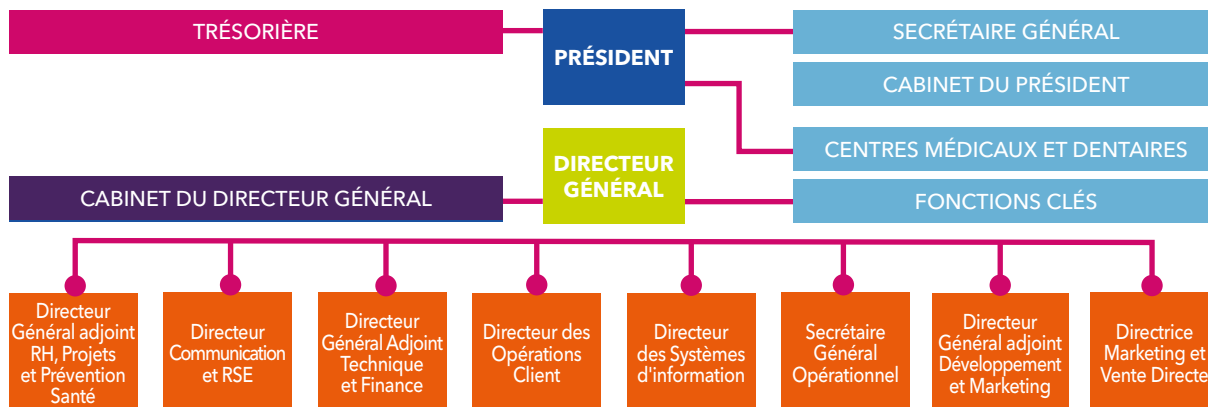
TRÉSORIÈRE

PRÉSIDENT

SECRÉTAIRE GÉNÉRAL

CABINET DU PRÉSIDENT

CENTRES MÉDICAUX ET DENTAIRES

DIRECTEUR GÉNÉRAL

CABINET DU DIRECTEUR GÉNÉRAL

FONCTIONS CLÉS

Directeur Général adjoint RH, Projets et Prévention Santé

Directeur Communication et RSE

Directeur Général Adjoint Technique et Finance

Directeur des Opérations Client

Directeur des Systèmes d'information

Secrétaire Général Opérationnel

Directeur Général adjoint Développement et Marketing

Directrice Marketing et Vente Directe